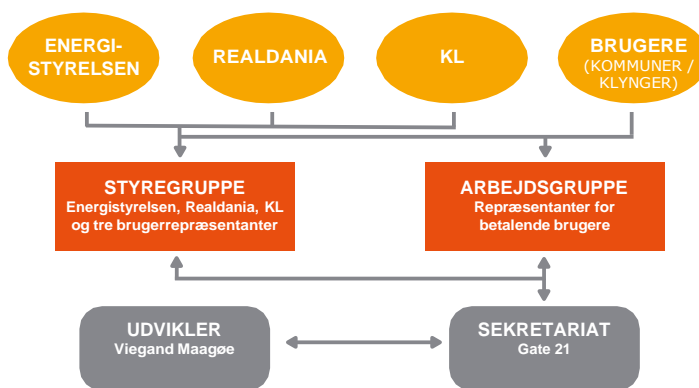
ENERGISTYRELSEN

REALDANIA

KL

BRUGERE
(KOMMUNER / KLYNGER)

STYREGRUPPE
Energistyrelsen, Realdania, KL og tre brugerrepræsentanter

ARBEJDSGRUPPE
Repræsentanter for betalende brugere

UDVIKLER
Viegand Maagøe

SEKRETARIAT
Gate 21